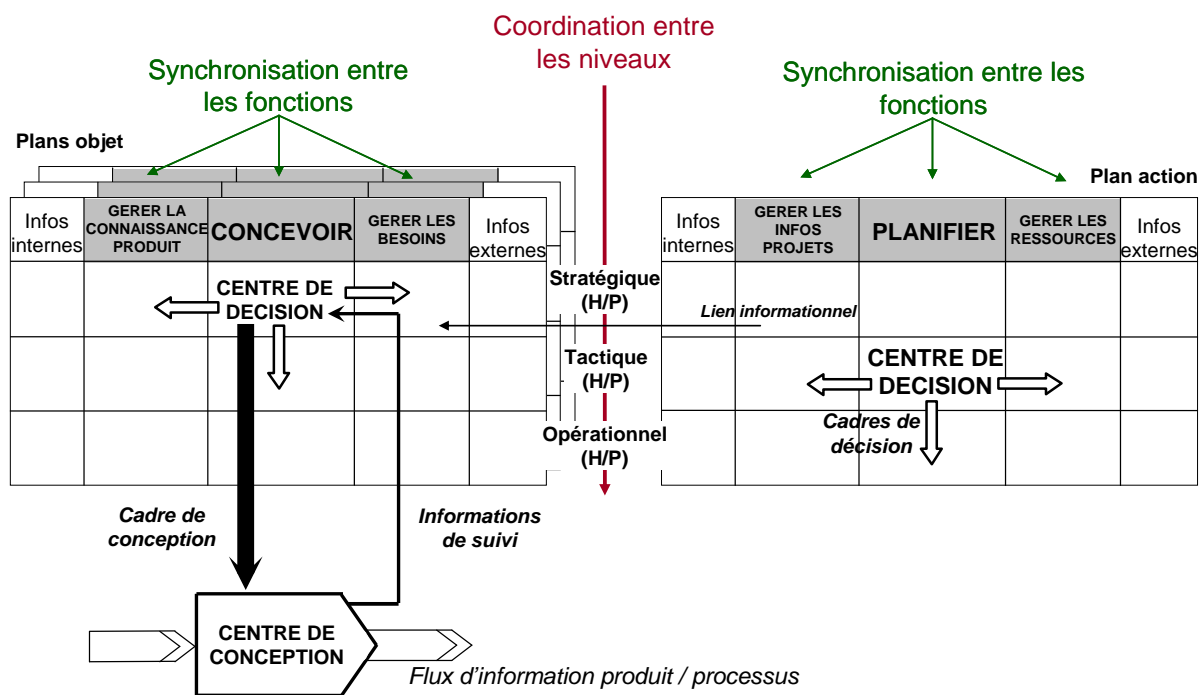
Coordination entre les niveaux

Synchronisation entre les fonctions

Synchronisation entre les fonctions

Plans objet

Plan action

| Infos internes | GERER LA CONNAISSANCE PRODUIT | CONCEVOIR | GERER LES BESOINS | Infos externes |
|---|---|---|---|---|

| Infos internes | GERER LES INFOS PROJETS | PLANIFIER | GERER LES RESSOURCES | Infos externes |
|---|---|---|---|---|

CENTRE DE DECISION

Stratégique (H/P)

Lien informationnel

Tactique (H/P)

CENTRE DE DECISION

Cadres de décision

Opérationnel (H/P)

Cadre de conception

Informations de suivi

CENTRE DE CONCEPTION

Flux d'information produit / processus